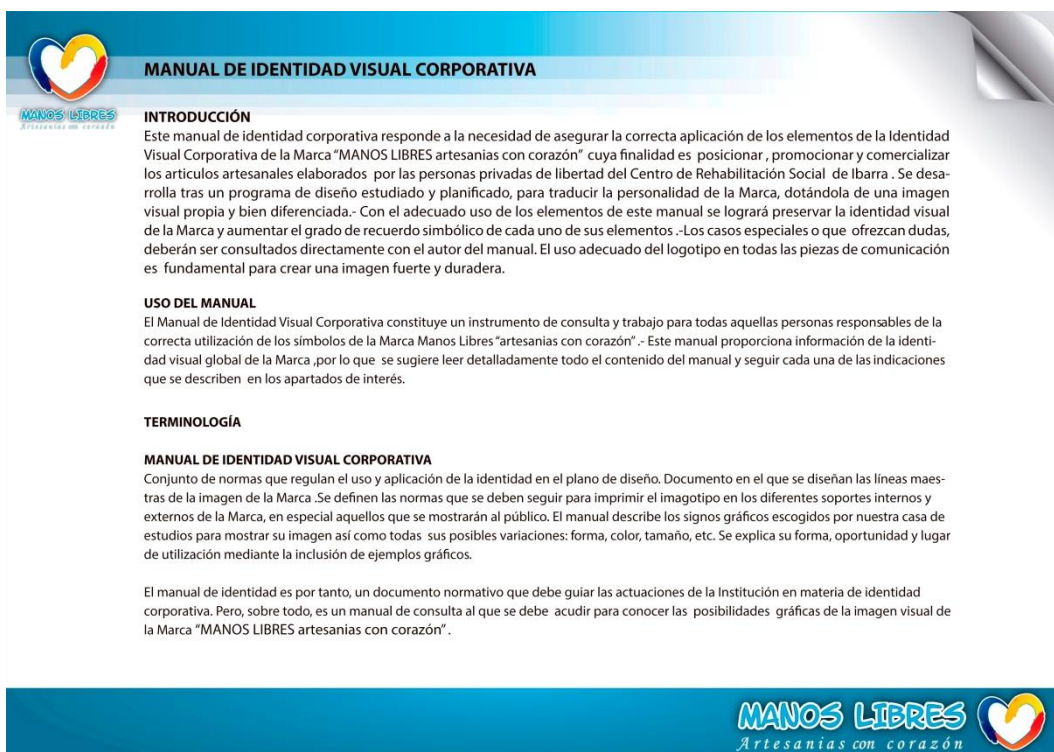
MANOS LIBRES
Artesanias con corazón

MANUAL DE IDENTIDAD VISUAL CORPORATIVA

INTRODUCCIÓN
Este manual de identidad corporativa responde a la necesidad de asegurar la correcta aplicación de los elementos de la Identidad Visual Corporativa de la Marca "MANOS LIBRES artesanias con corazón" cuya finalidad es posicionar , promocionar y comercializar los articulos artesanales elaborados por las personas privadas de libertad del Centro de Rehabilitación Social de Ibarra . Se desarrolla tras un programa de diseño estudiado y planificado, para traducir la personalidad de la Marca, dotándola de una imagen visual propia y bien diferenciada.- Con el adecuado uso de los elementos de este manual se logrará preservar la identidad visual de la Marca y aumentar el grado de recuerdo simbólico de cada uno de sus elementos .-Los casos especiales o que ofrezcan dudas, deberán ser consultados directamente con el autor del manual. El uso adecuado del logotipo en todas las piezas de comunicación es fundamental para crear una imagen fuerte y duradera.

USO DEL MANUAL
El Manual de Identidad Visual Corporativa constituye un instrumento de consulta y trabajo para todas aquellas personas responsables de la correcta utilización de los símbolos de la Marca Manos Libres "artesanias con corazón" .- Este manual proporciona información de la identidad visual global de la Marca ,por lo que se sugiere leer detalladamente todo el contenido del manual y seguir cada una de las indicaciones que se describen en los apartados de interés.

TERMINOLOGÍA

MANUAL DE IDENTIDAD VISUAL CORPORATIVA
Conjunto de normas que regulan el uso y aplicación de la identidad en el plano de diseño. Documento en el que se diseñan las líneas maestras de la imagen de la Marca .Se definen las normas que se deben seguir para imprimir el imagotipo en los diferentes soportes internos y externos de la Marca, en especial aquellos que se mostrarán al público. El manual describe los signos gráficos escogidos por nuestra casa de estudios para mostrar su imagen así como todas sus posibles variaciones: forma, color, tamaño, etc. Se explica su forma, oportunidad y lugar de utilización mediante la inclusión de ejemplos gráficos.

El manual de identidad es por tanto, un documento normativo que debe guiar las actuaciones de la Institución en materia de identidad corporativa. Pero, sobre todo, es un manual de consulta al que se debe acudir para conocer las posibilidades gráficas de la imagen visual de la Marca "MANOS LIBRES artesanias con corazón".

MANOS LIBRES
Artesanias con corazón